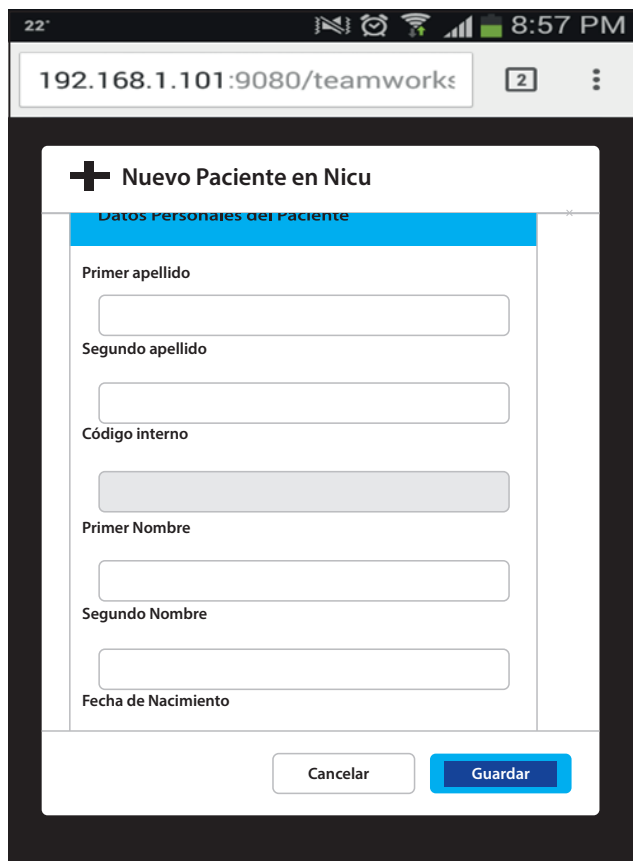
22°

8:57 PM

192.168.1.101:9080/teamworks

2

Nuevo Paciente en Nicu

Datos Personales del Paciente

Primer apellido

Segundo apellido

Código interno

Primer Nombre

Segundo Nombre

Fecha de Nacimiento

Cancelar

Guardar